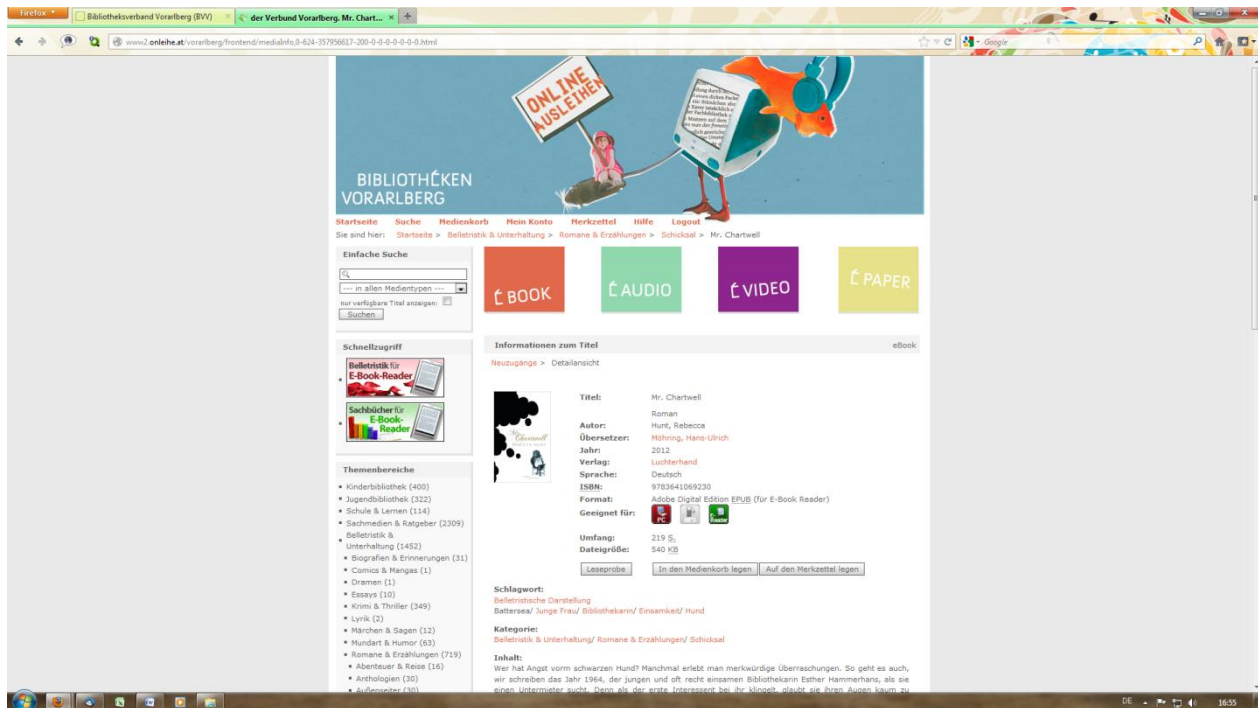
Firefox

Bibliotheksverband Vorarlberg (BVV)

der Verbund Vorarlberg. Mr. Chart...

www2.onleihe.at/vorarlberg/frontend/mediaInfo,0-624-357956617-200-0-0-0-0-0-0.html

Google

ONLINE AUSLEIHEN

BIBLIOTHEKEN VORARLBERG

Startseite Suche Medienkorb Mein Konto Merkzettel Hilfe Logout

Sie sind hier: Startseite > Belletristik & Unterhaltung > Romane & Erzählungen > Schicksal > Mr. Chartwell

Einfache Suche

--- in allen Medientypen ---

nur verfügbare Titel anzeigen:

Suchen

EBOOK EAUDIO EVIDEO EPAPER

Schnellzugriff

Belletristik für E-Book-Reader

Sachbücher für E-Book-Reader

Themenbereiche

• Kinderbibliothek (400)
• Jugendbibliothek (322)
• Schule & Lernen (114)
• Sachmedien & Ratgeber (2309)
• Belletristik & Unterhaltung (1452)
• Biografien & Erinnerungen (31)
• Comics & Mangas (1)
• Dramen (1)
• Essays (10)
• Krimi & Thriller (349)
• Lyrik (2)
• Märchen & Sagen (12)
• Mundart & Humor (63)
• Romane & Erzählungen (719)
• Abenteuer & Reise (16)
• Anthologien (30)
• Außenseiter (30)

Informationen zum Titel eBook

Neuzugänge > Detailansicht

Mr. Chartwell

| | |
|---|---|
| Titel: | Mr. Chartwell |
| | Roman |
| Autor: | Hunt, Rebecca |
| Übersetzer: | Möhring, Hans-Ulrich |
| Jahr: | 2012 |
| Verlag: | Luchterhand |
| Sprache: | Deutsch |
| ISBN: | 9783641069230 |
| Format: | Adobe Digital Edition EPUB (für E-Book Reader) |
| Geeignet für: | PC Reader |
| Umfang: | 219 S. |
| Dateigröße: | 540 KB |

Leseprobe In den Medienkorb legen Auf den Merkzettel legen

Schlagwort:
Belletristische Darstellung
Battersea/ Junge Frau/ Bibliothekarin/ Einsamkeit/ Hund

Kategorie:
Belletristik & Unterhaltung/ Romane & Erzählungen/ Schicksal

Inhalt:
Wer hat Angst vorm schwarzen Hund? Manchmal erlebt man merkwürdige Überraschungen. So geht es auch, wir schreiben das Jahr 1964, der jungen und oft recht einsamen Bibliothekarin Esther Hammerhans, als sie einen Untermieter sucht. Denn als der erste Interessent bei ihr klingelt, glaubt sie ihren Augen kaum zu

DE 16:55